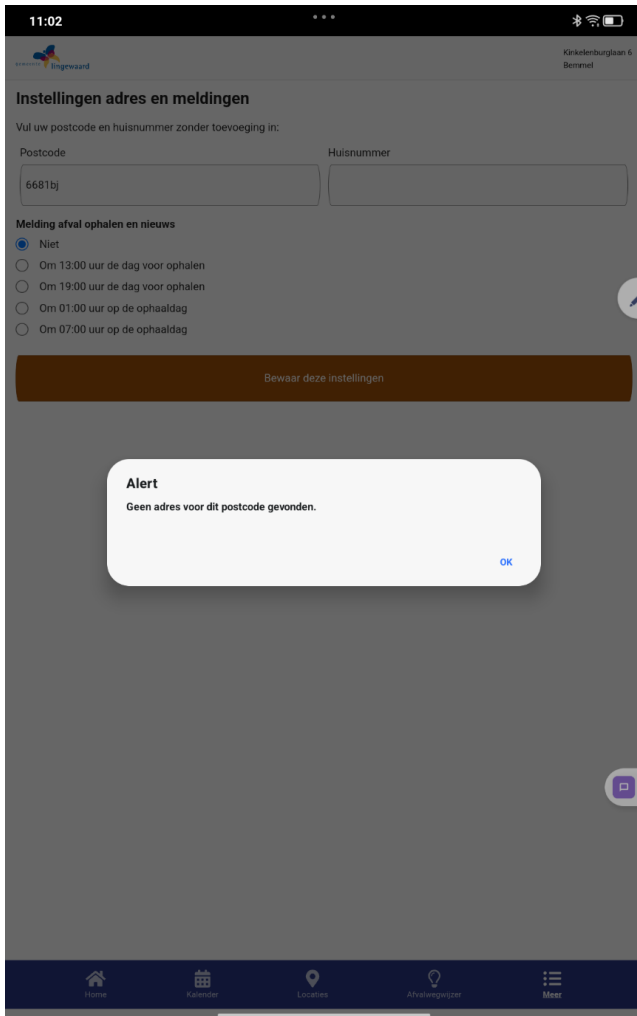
11:02

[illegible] Lingewaard

Kinkelenburglaan 6
Bemmel

Instellingen adres en meldingen

Vul uw postcode en huisnummer zonder toevoeging in:

Postcode
6681bj

Huisnummer

Melding afval ophalen en nieuws
Niet
Om 13:00 uur de dag voor ophalen
Om 19:00 uur de dag voor ophalen
Om 01:00 uur op de ophaaldag
Om 07:00 uur op de ophaaldag

Bewaar deze instellingen

Alert
Geen adres voor dit postcode gevonden.

OK

Home
Kalender
Locaties
Afvalwegwijzer
Meer